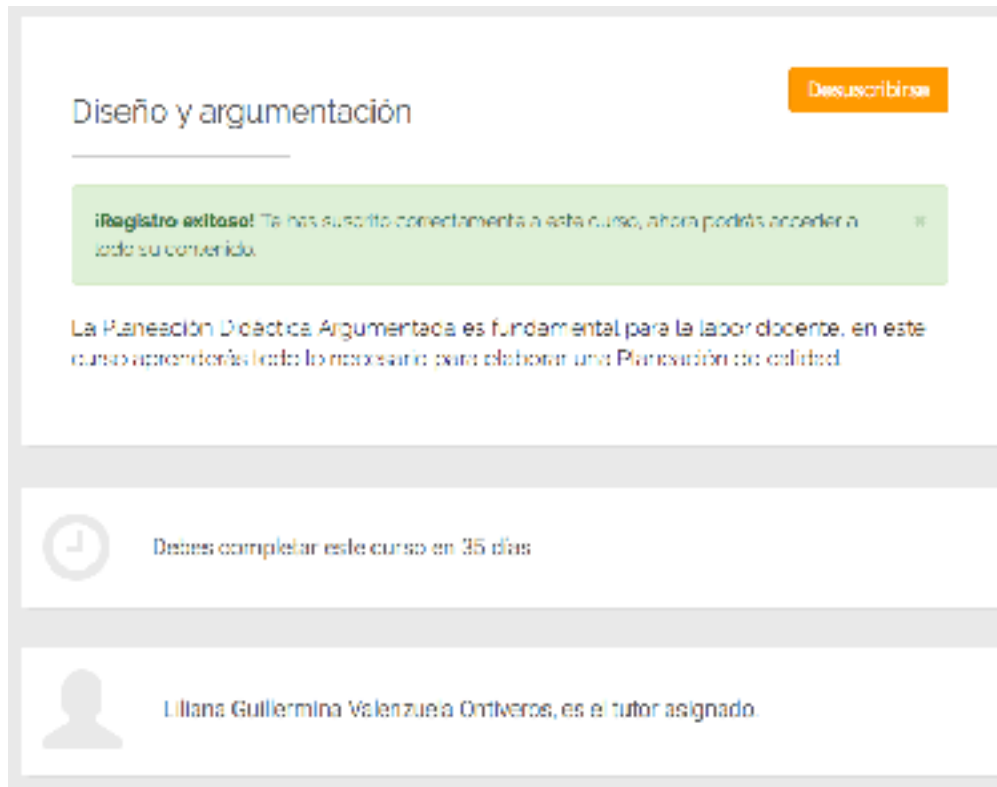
Diseño y argumentación

Desuscribirse

¡Registro exitoso! Te has suscrito correctamente a este curso, ahora podrás acceder a todo su contenido.

×

La Planeación Didáctica Argumentada es fundamental para la labor docente, en este curso aprenderás todo lo necesario para elaborar una Planeación de calidad.

Debes completar este curso en 35 días

Liliana Guillermina Valenzuela Ontiveros, es el tutor asignado.